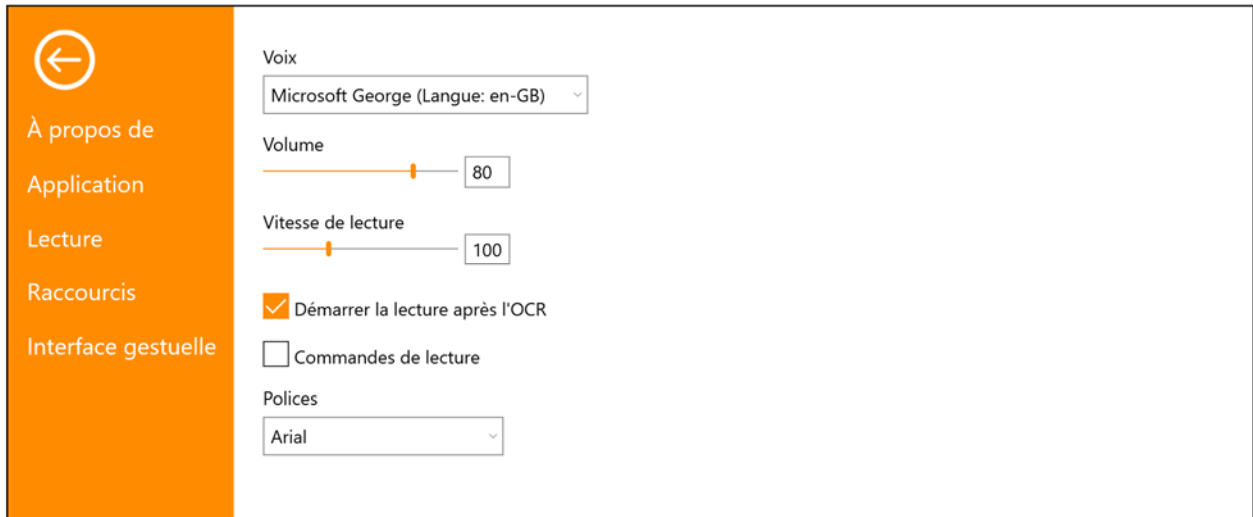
À propos de

Application

Lecture

Raccourcis

Interface gestuelle

Voix

Microsoft George (Langue: en-GB)

Volume

80

Vitesse de lecture

100

Démarrer la lecture après l'OCR

Commandes de lecture

Polices

Arial